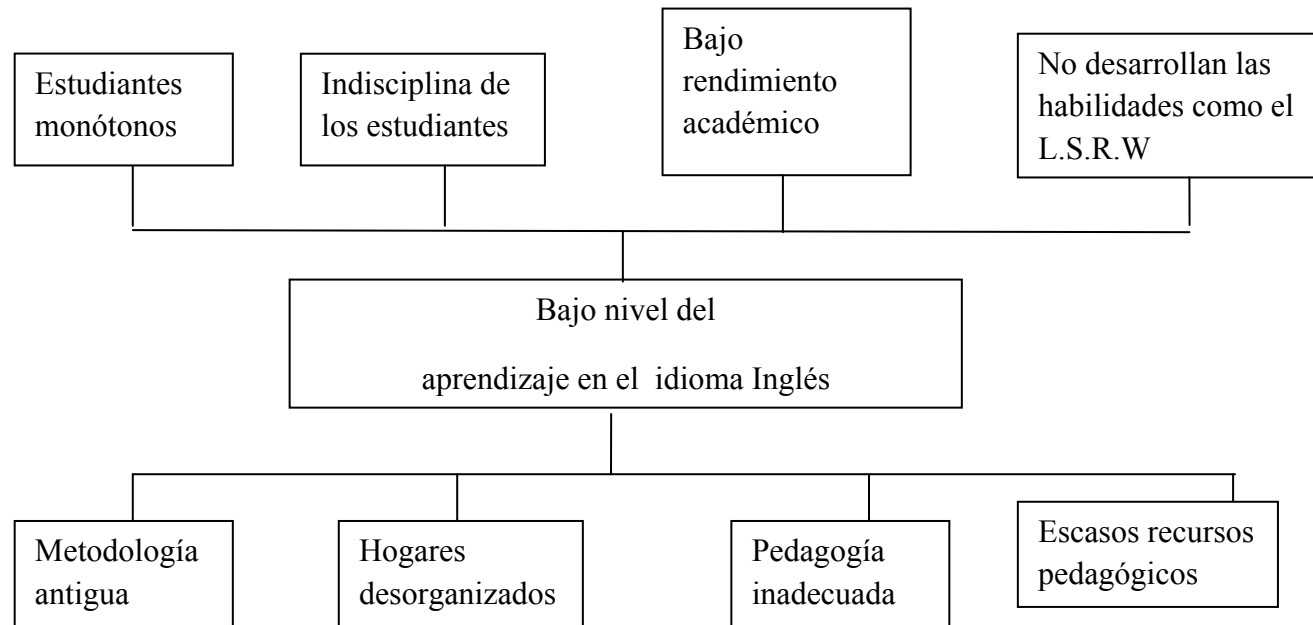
Estudiantes monótonos

Indisciplina de los estudiantes

Bajo rendimiento académico

No desarrollan las habilidades como el L.S.R.W

Bajo nivel del aprendizaje en el idioma Inglés

Metodología antigua

Hogares desorganizados

Pedagogía inadecuada

Escasos recursos pedagógicos